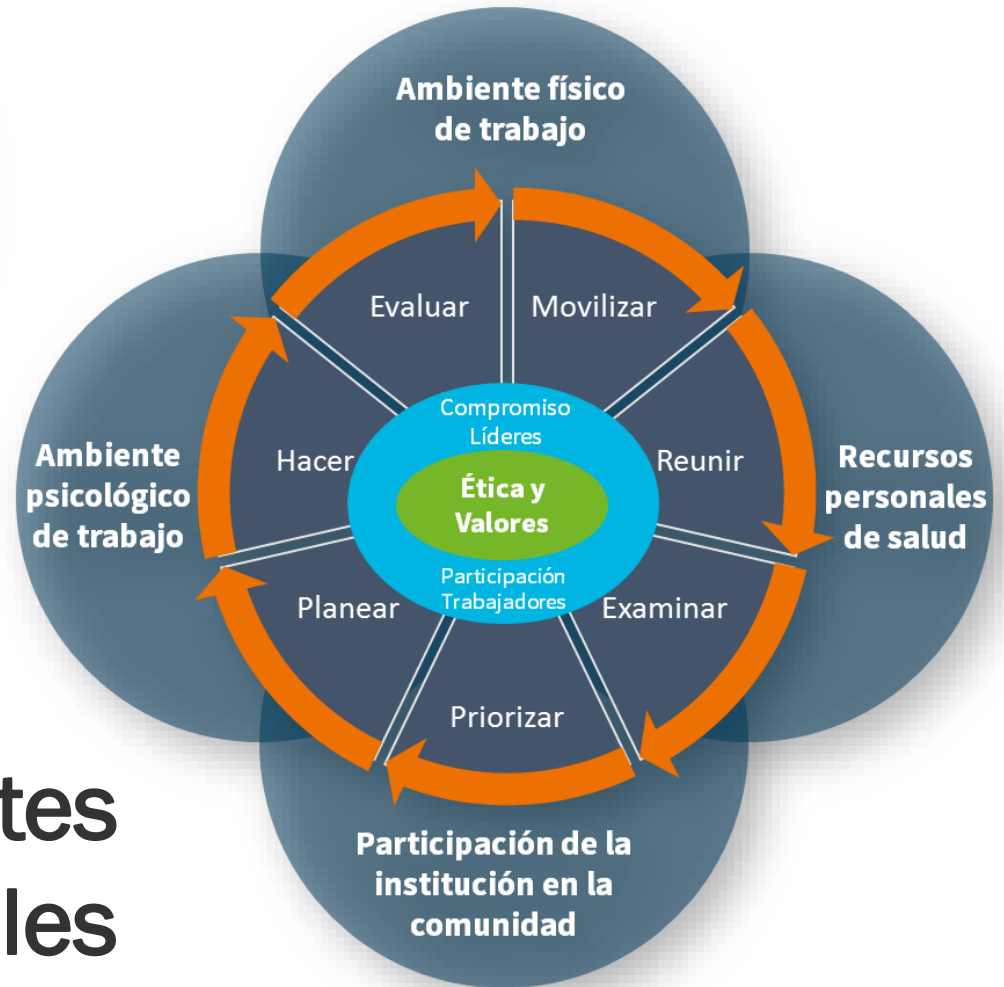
Ambiente físico de trabajo

Ambiente psicológico de trabajo

Recursos personales de salud

Participación de la institución en la comunidad

Evaluar

Movilizar

Hacer

Reunir

Planear

Examinar

Priorizar

Compromiso Líderes

Ética y Valores

Participación Trabajadores

tes

les